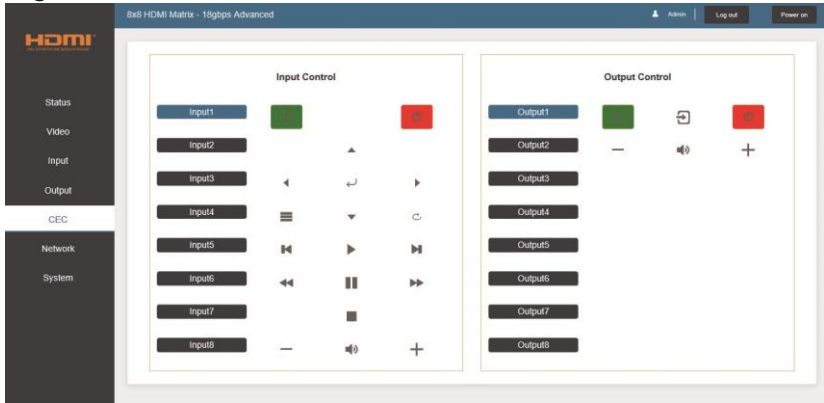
8x8 HDMI Matrix - 18gbps Advanced

Admin

Log out

Power on

HDMI

Status

Video

Input

Output

CEC

Network

System

Input Control

Input1

Input2

Input3

Input4

Input5

Input6

Input7

Input8

Output Control

Output1

Output2

Output3

Output4

Output5

Output6

Output7

Output8